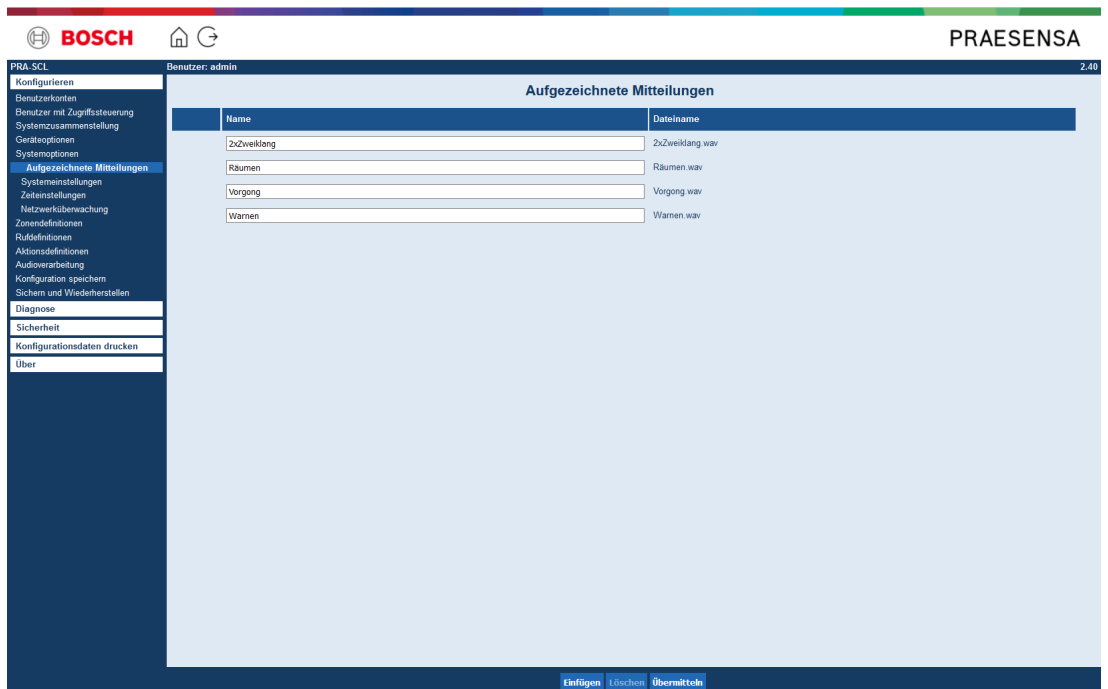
BOSCH

PRAESENSA

PRA-SCL
Benutzer: admin
2.40

Konfigurieren
Benutzerkonten
Benutzer mit Zugriffssteuerung
Systemzusammenstellung
Geräteoptionen
Systemoptionen
Aufgezeichnete Mitteilungen
Systemeinstellungen
Zeiteinstellungen
Netzwerküberwachung
Zonendefinitionen
Rufdefinitionen
Aktionsdefinitionen
Audioverarbeitung
Konfiguration speichern
Sichern und Wiederherstellen
Diagnose
Sicherheit
Konfigurationsdaten drucken
Über

Aufgezeichnete Mitteilungen

| Name | Dateiname |
|---|---|
| 2xZweiklang | 2xZweiklang.wav |
| Räumen | Räumen.wav |
| Vorgong | Vorgong.wav |
| Warnen | Warnen.wav |

Einfügen Löschen Übermitteln